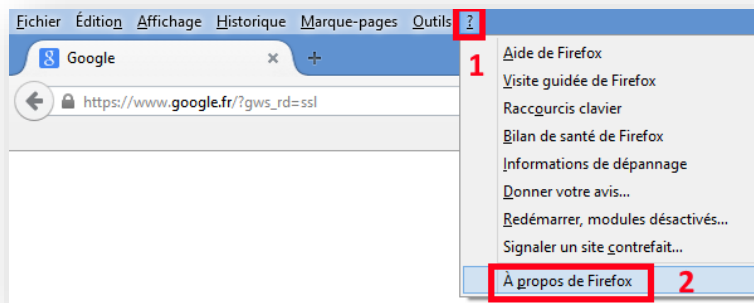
Fichier Édition Affichage Historique Marque-pages Outils ?

Google ×

+

https://www.google.fr/?gws_rd=ssl

1

Aide de Firefox
Visite guidée de Firefox
Raccourcis clavier
Bilan de santé de Firefox
Informations de dépannage
Donner votre avis…
Redémarrer, modules désactivés…
Signaler un site contrefait…
À propos de Firefox

2